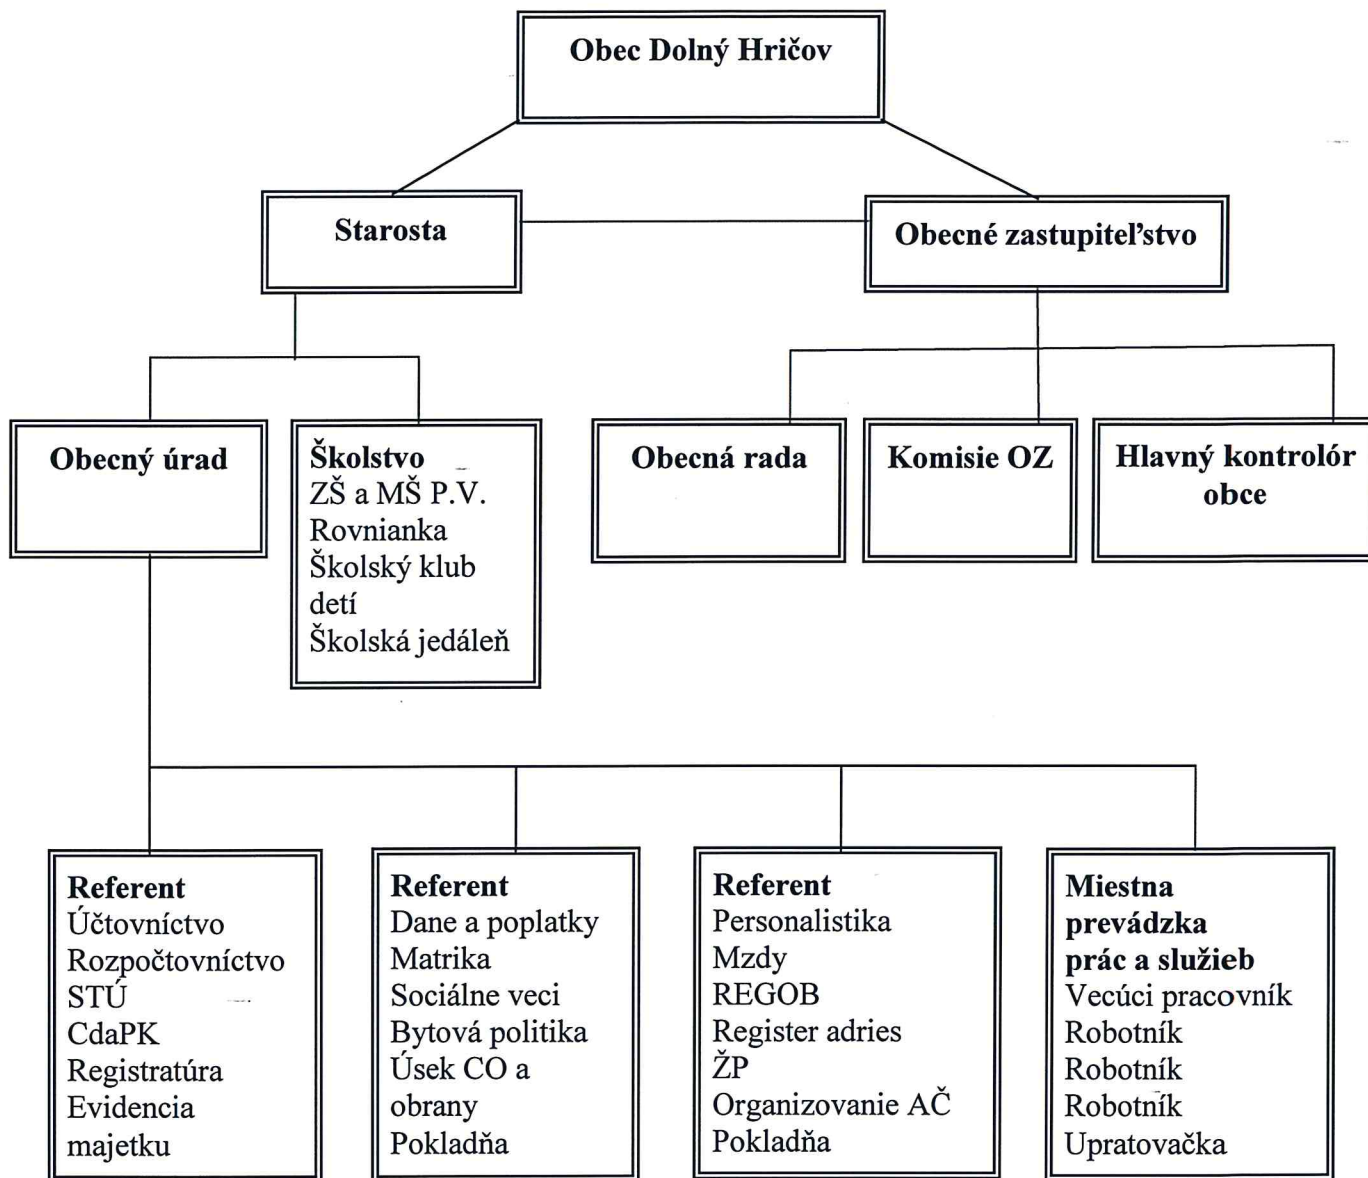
Obec Dolný Hričov

Starosta

Obecné zastupiteľstvo

Obecný úrad

Školstvo
ZŠ a MŠ P.V. Rovnianka
Školský klub detí
Školská jedáleň

Obecná rada

Komisie OZ

Hlavný kontrolór obce

Referent
Účtovníctvo
Rozpočtovníctvo
STÚ
CdaPK
Registratúra
Evidencia majetku

Referent
Dane a poplatky
Matrika
Sociálne veci
Bytová politika
Úsek CO a obrany
Pokladňa

Referent
Personalistika
Mzdy
REGOB
Register adries
ŽP
Organizovanie AČ
Pokladňa

Miestna prevádzka prác a služieb
Vecúci pracovník
Robotník
Robotník
Robotník
Upratovačka